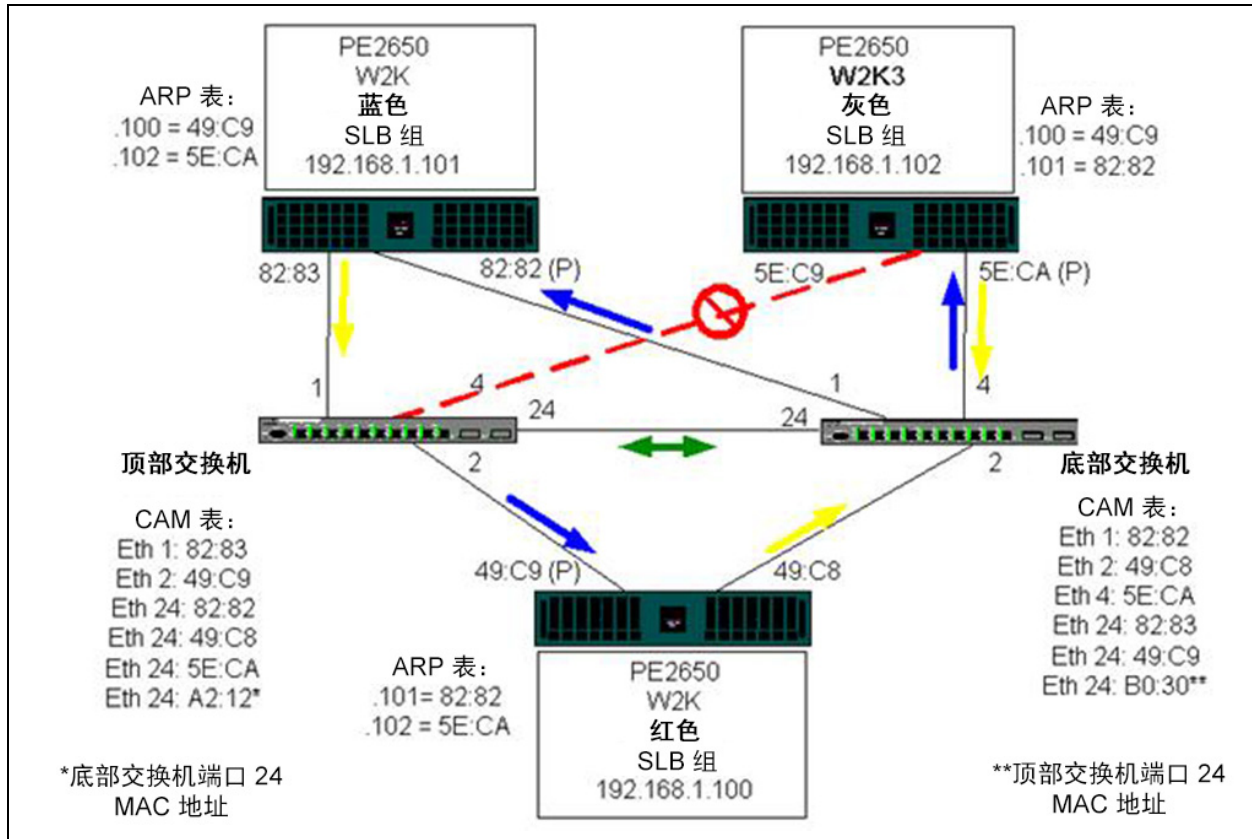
PE2650
W2K
蓝色
SLB 组
192.168.1.101

ARP 表：
.100 = 49:C9
.102 = 5E:CA

PE2650
W2K3
灰色
SLB 组
192.168.1.102

ARP 表：
.100 = 49:C9
.101 = 82:82

82:83
82:82 (P)
5E:C9
5E:CA (P)

1
4
1
4
24
24
2
2

顶部交换机

底部交换机

CAM 表：
Eth 1: 82:83
Eth 2: 49:C9
Eth 24: 82:82
Eth 24: 49:C8
Eth 24: 5E:CA
Eth 24: A2:12*

CAM 表：
Eth 1: 82:82
Eth 2: 49:C8
Eth 4: 5E:CA
Eth 24: 82:83
Eth 24: 49:C9
Eth 24: B0:30**

49:C9 (P)
49:C8

ARP 表：
.101= 82:82
.102 = 5E:CA

PE2650
W2K
红色
SLB 组
192.168.1.100

*底部交换机端口 24
MAC 地址

**顶部交换机端口 24
MAC 地址